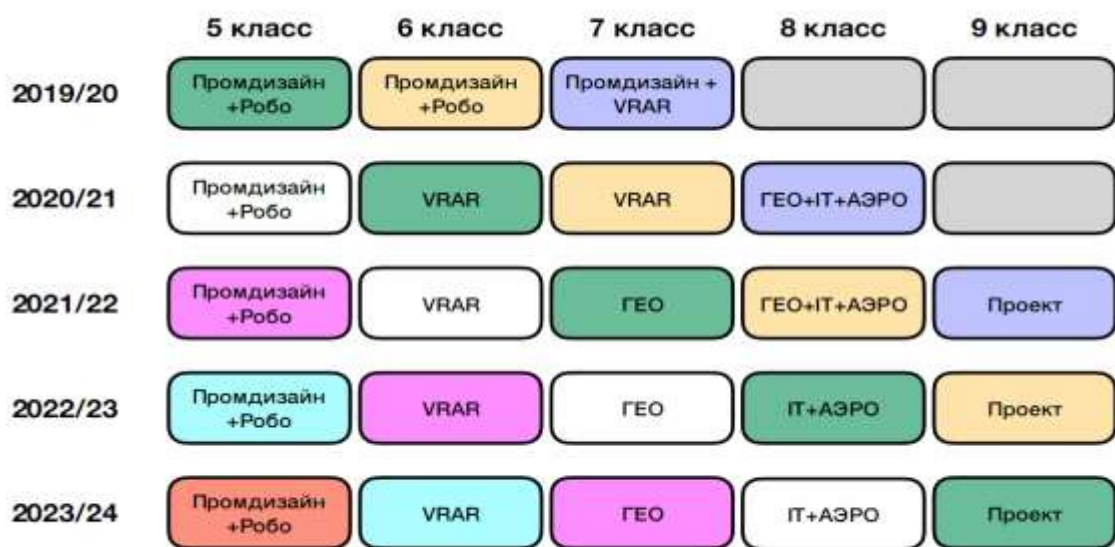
|  | 5 класс | 6 класс | 7 класс | 8 класс | 9 класс |
|---|---|---|---|---|---|
| 2019/20 | Промдизайн +Робо | Промдизайн +Робо | Промдизайн + VRAR |  |  |
| 2020/21 | Промдизайн +Робо | VRAR | VRAR | ГЕО+IT+АЭРО |  |
| 2021/22 | Промдизайн +Робо | VRAR | ГЕО | ГЕО+IT+АЭРО | Проект |
| 2022/23 | Промдизайн +Робо | VRAR | ГЕО | IT+АЭРО | Проект |
| 2023/24 | Промдизайн +Робо | VRAR | ГЕО | IT+АЭРО | Проект |